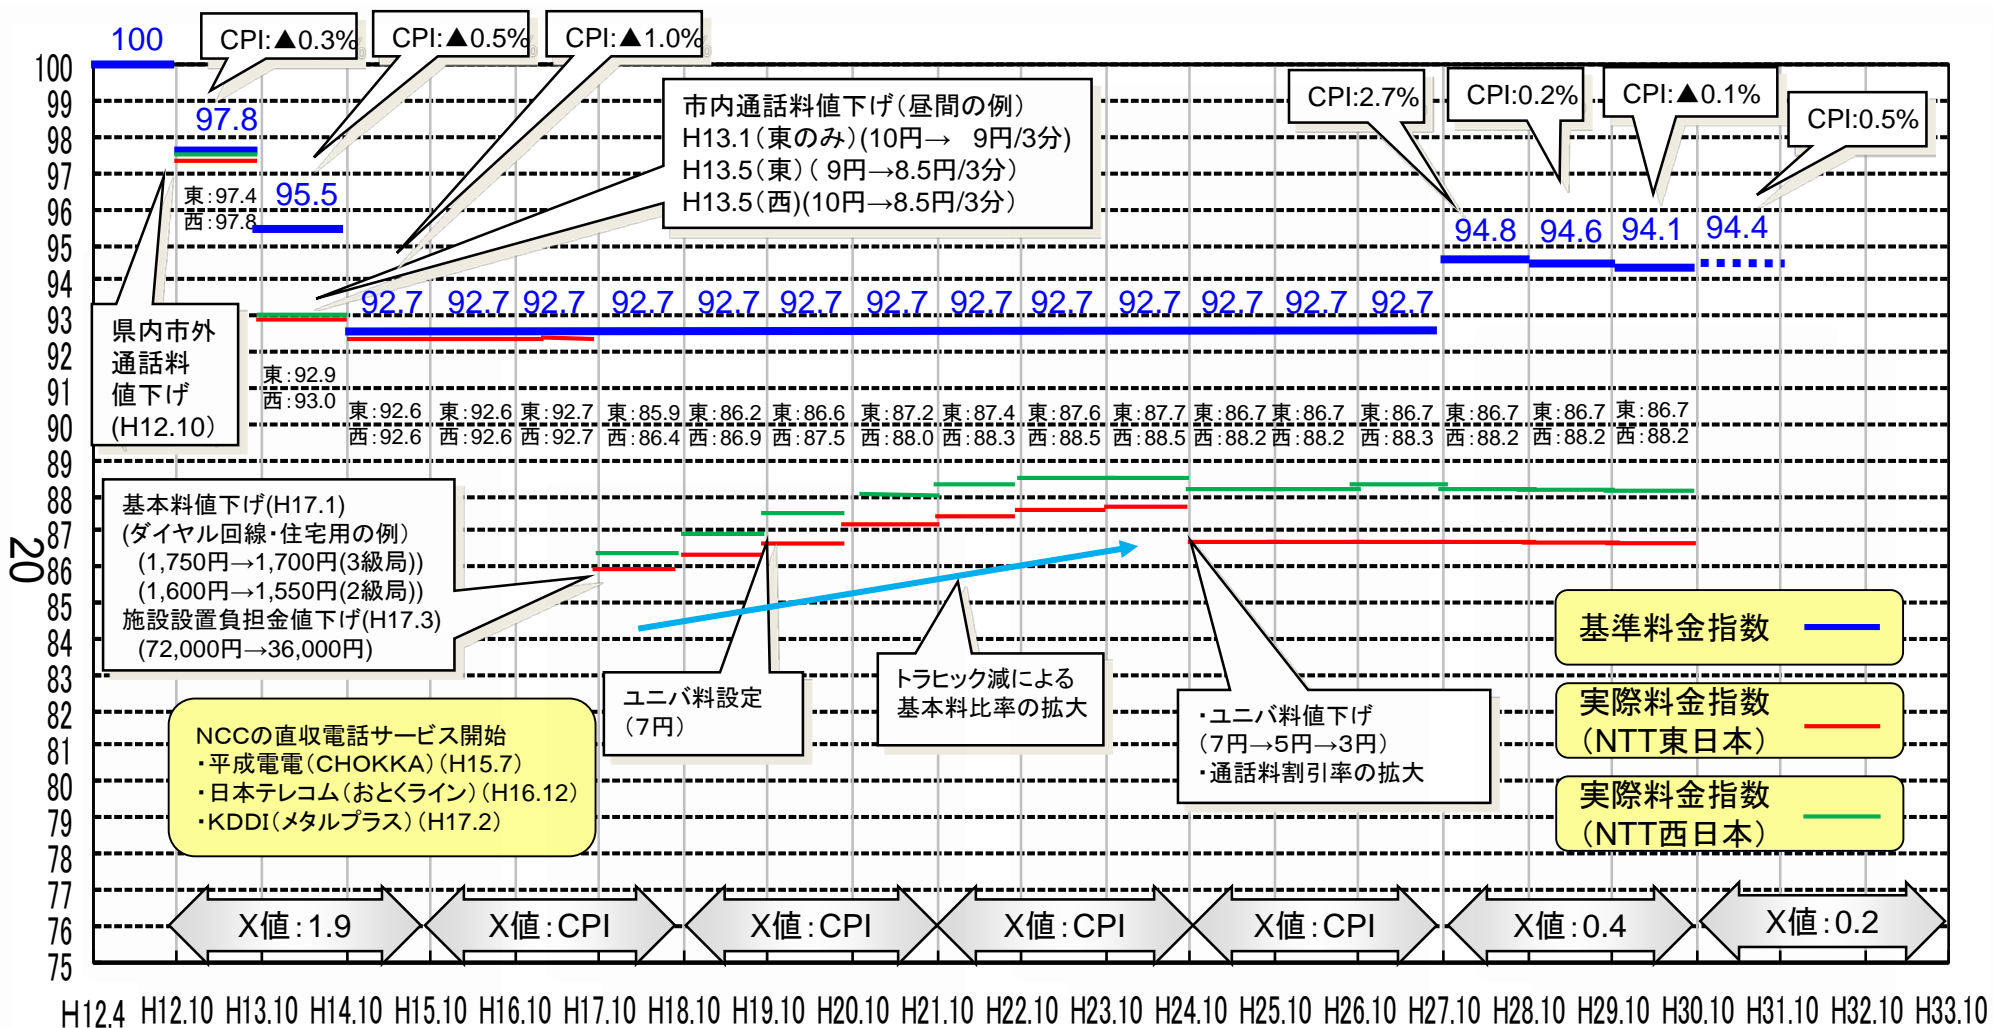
20

100
CPI:▲0.3%
CPI:▲0.5%
CPI:▲1.0%
97.8
95.5
東:97.4
西:97.8

市内通話料値下げ(昼間の例)
H13.1(東のみ)(10円→ 9円/3分)
H13.5(東)( 9円→8.5円/3分)
H13.5(西)(10円→8.5円/3分)

CPI:2.7%
CPI:0.2%
CPI:▲0.1%
CPI:0.5%
94.8
94.6
94.1
94.4

県内市外
通話料
値下げ
(H12.10)

92.7 92.7 92.7 92.7 92.7 92.7 92.7 92.7 92.7 92.7 92.7 92.7 92.7

東:92.9
西:93.0

| 東:92.6 | 東:92.6 | 東:92.7 | 東:85.9 | 東:86.2 | 東:86.6 | 東:87.2 | 東:87.4 | 東:87.6 | 東:87.7 | 東:86.7 | 東:86.7 | 東:86.7 | 東:86.7 | 東:86.7 | 東:86.7 |
|---|---|---|---|---|---|---|---|---|---|---|---|---|---|---|---|
| 西:92.6 | 西:92.6 | 西:92.7 | 西:86.4 | 西:86.9 | 西:87.5 | 西:88.0 | 西:88.3 | 西:88.5 | 西:88.5 | 西:88.2 | 西:88.2 | 西:88.3 | 西:88.2 | 西:88.2 | 西:88.2 |

基本料値下げ(H17.1)
(ダイヤル回線・住宅用の例)
(1,750円→1,700円(3級局))
(1,600円→1,550円(2級局))
施設設置負担金値下げ(H17.3)
(72,000円→36,000円)

ユニバ料設定
(7円)

トラヒック減による
基本料比率の拡大

・ユニバ料値下げ
(7円→5円→3円)
・通話料割引率の拡大

基準料金指数
実際料金指数
(NTT東日本)
実際料金指数
(NTT西日本)

NCCの直収電話サービス開始
・平成電電(CHOKKA)(H15.7)
・日本テレコム(おとくライン)(H16.12)
・KDDI(メタルプラス)(H17.2)

X値:1.9
X値:CPI
X値:CPI
X値:CPI
X値:CPI
X値:0.4
X値:0.2

100 99 98 97 96 95 94 93 92 91 90 89 88 87 86 85 84 83 82 81 80 79 78 77 76 75

H12.4 H12.10 H13.10 H14.10 H15.10 H16.10 H17.10 H18.10 H19.10 H20.10 H21.10 H22.10 H23.10 H24.10 H25.10 H26.10 H27.10 H28.10 H29.10 H30.10 H31.10 H32.10 H33.10